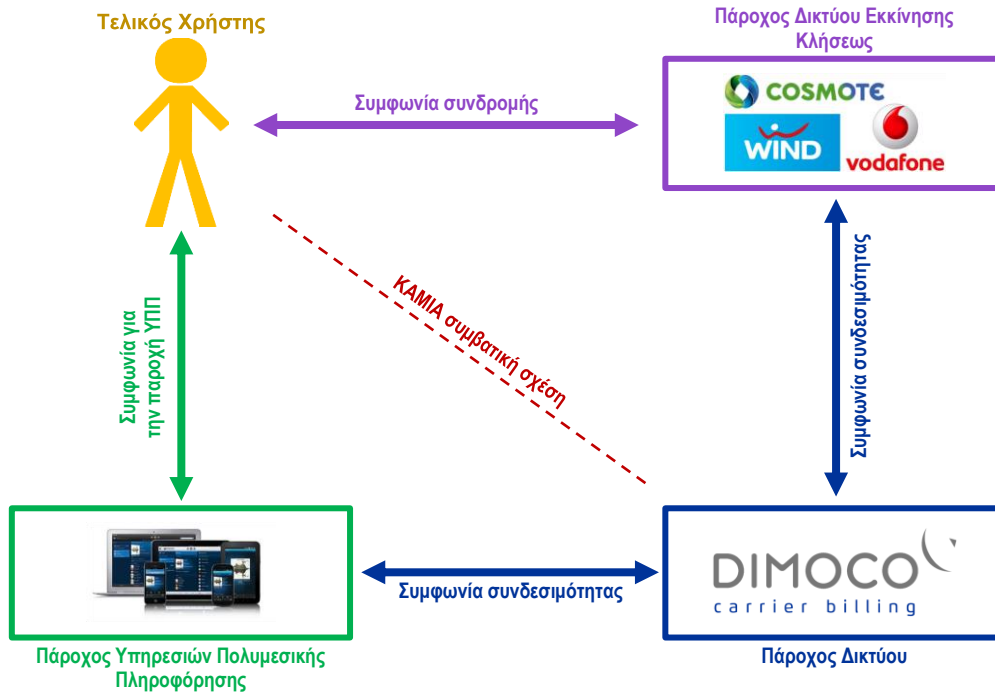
Τελικός Χρήστης

Πάροχος Δικτύου Εκκίνησης Κλήσεως

Συμφωνία συνδρομής

COSMOTE
WIND
vodafone

ΚΑΜΙΑ συμβατική σχέση

Συμφωνία για την παροχή ΥΠΠ

Συμφωνία συνδεσιμότητας

Συμφωνία συνδεσιμότητας

DIMOCO
carrier billing

Πάροχος Υπηρεσιών Πολυμεσικής Πληροφόρησης

Πάροχος Δικτύου